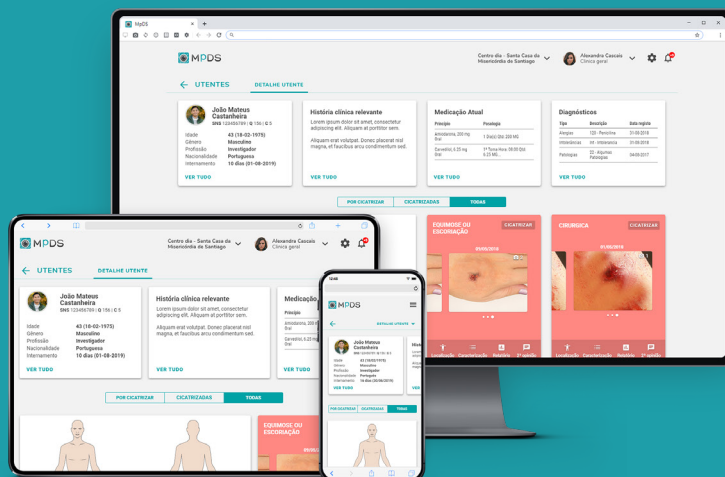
MPDS

MPDS

Centro dia - Santa Casa da Misericórdia de Santiago

Alexandra Cascais
Clínica geral

← UTENTES DETALHE UTENTE

João Mateus Castanheira
SNS 123456789 | Q 156 | C 5

Idade 43 (18-02-1975)
Género Masculino
Profissão Investigador
Nacionalidade Portuguesa
Internamento 10 dias (01-08-2019)

VER TUDO

História clínica relevante

Lorem ipsum dolor sit amet, consectetur adipiscing elit. Aliquam at porttitor sem.

Aliquam erat volutpat. Donec placerat nisl magna, et faucibus arcu condimentum sed.

VER TUDO

Medicação Atual

| Princípio | Posologia |
|---|---|
| Amiodarona, 200 mg Oral | 1 Diá(s) Oto 200 MG |
| Carvedilol, 6.25 mg Oral | 1ª Toma-Hora: 09:00 Qto 6.25 MG... |

VER TUDO

Diagnósticos

| Tipo | Descrição | Data registo |
|---|---|---|
| Alergias | 120 - Penicilina | 01-08-2018 |
| Intolerâncias | 00 - Intolerância | 01-08-2018 |
| Patologias | 22 - Algumas Patologias | 04-08-2017 |

VER TUDO

POR CICATRIZAR CICATRIZADAS TODAS

EQUIMOSE OU ESCORIAÇÃO CICATRIZAR
CIRURGICA CICATRIZAR

Localização Caracterização Relatório 2º opinião

MPDS

Centro dia - Santa Casa da Misericórdia de Santiago

Alexandra Cascais
Clínica geral

← UTENTES DETALHE UTENTE

João Mateus Castanheira
SNS 123456789 | Q 156 | C 5

Idade 43 (18-02-1975)
Género Masculino
Profissão Investigador
Nacionalidade Portuguesa
Internamento 10 dias (01-08-2019)

VER TUDO

História clínica relevante

Lorem ipsum dolor sit amet, consectetur adipiscing elit. Aliquam at porttitor sem.

Aliquam erat volutpat. Donec placerat nisl magna, et faucibus arcu condimentum sed.

VER TUDO

Medicação

Princípio
Amiodarona, 200 mg Oral
Carvedilol, 6.25 mg Oral

VER TUDO

POR CICATRIZAR CICATRIZADAS TODAS

EQUIMOSE OU ESCORIAÇÃO

MPDS

← DETALHE UTENTE

João Mateus Castanheira

Idade 43 (18-02-1975)
Género Masculino
Profissão Investigador
Nacionalidade Portuguesa
Internamento 10 dias (01-08-2019)

VER TUDO

POR CICATRIZAR CICATRIZADAS TODAS